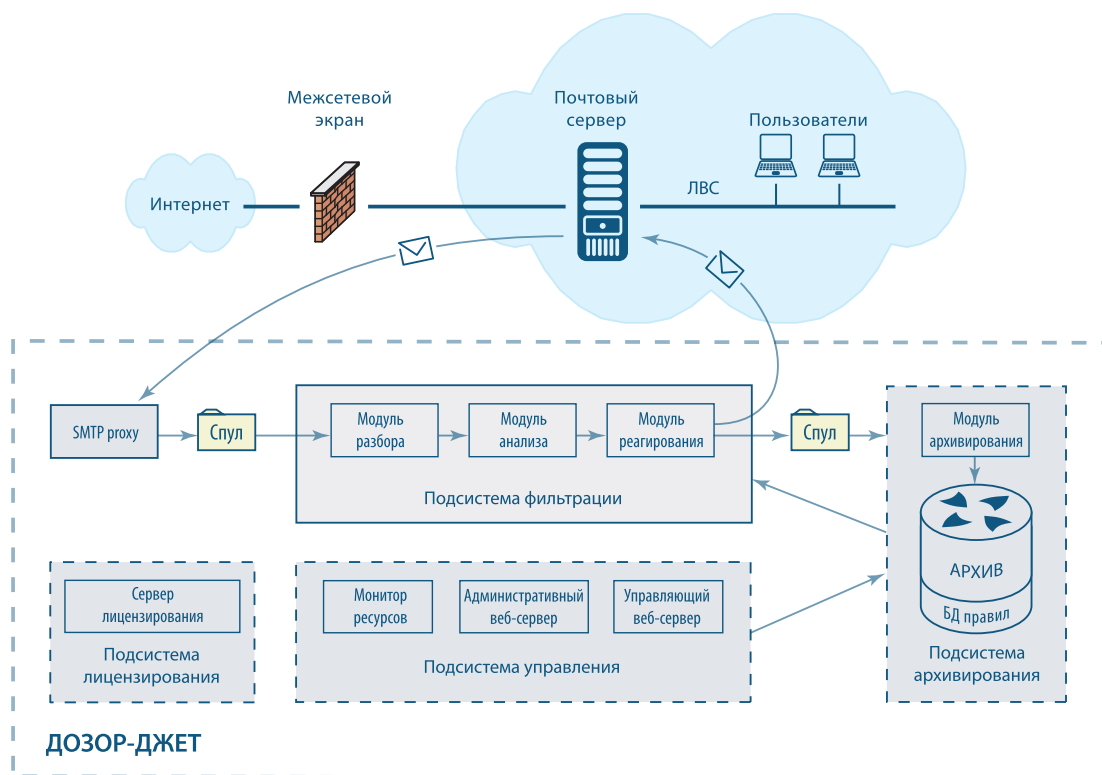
Межсетевой экран

Почтовый сервер

Пользователи

Интернет

ЛВС

SMTP proxy

Спул

Модуль разбора

Модуль анализа

Модуль реагирования

Спул

Модуль архивирования

Подсистема фильтрации

АРХИВ

БД правил

Сервер лицензирования

Подсистема лицензирования

Монитор ресурсов

Административный веб-сервер

Управляющий веб-сервер

Подсистема управления

Подсистема архивирования

ДОЗОР-ДЖЕТ